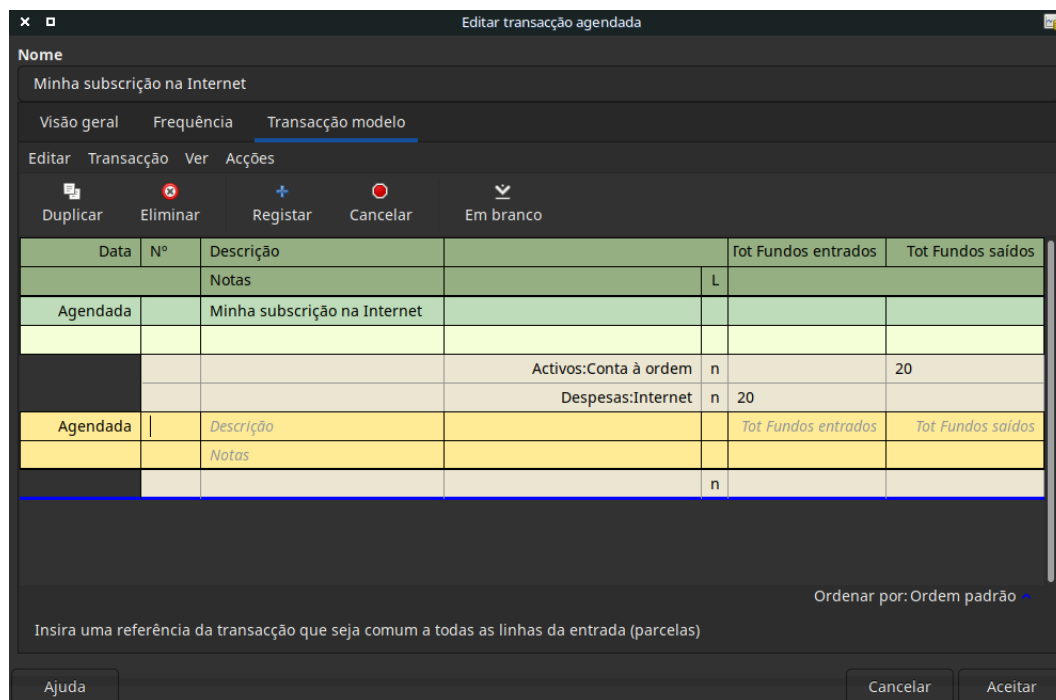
Editar transacção agendada

Nome

Minha subscrição na Internet

Visão geral | Frequência | Transacção modelo

Editar Transacção Ver Acções

Duplicar | Eliminar | Registar | Cancelar | Em branco

| Data | Nº | Descrição | | | Tot Fundos entrados | Tot Fundos saídos |
|---|---|---|---|---|---|---|
| | | Notas | | L | | |
| Agendada | | Minha subscrição na Internet | | | | |
| | | | | | | |
| | | | Activos:Conta à ordem | n | | 20 |
| | | | Despesas:Internet | n | 20 | |
| Agendada | | Descrição | | | Tot Fundos entrados | Tot Fundos saídos |
| | | Notas | | | | |
| | | | | n | | |

Ordenar por: Ordem padrão

Insira uma referência da transacção que seja comum a todas as linhas da entrada (parcelas)

Ajuda | Cancelar | Aceitar